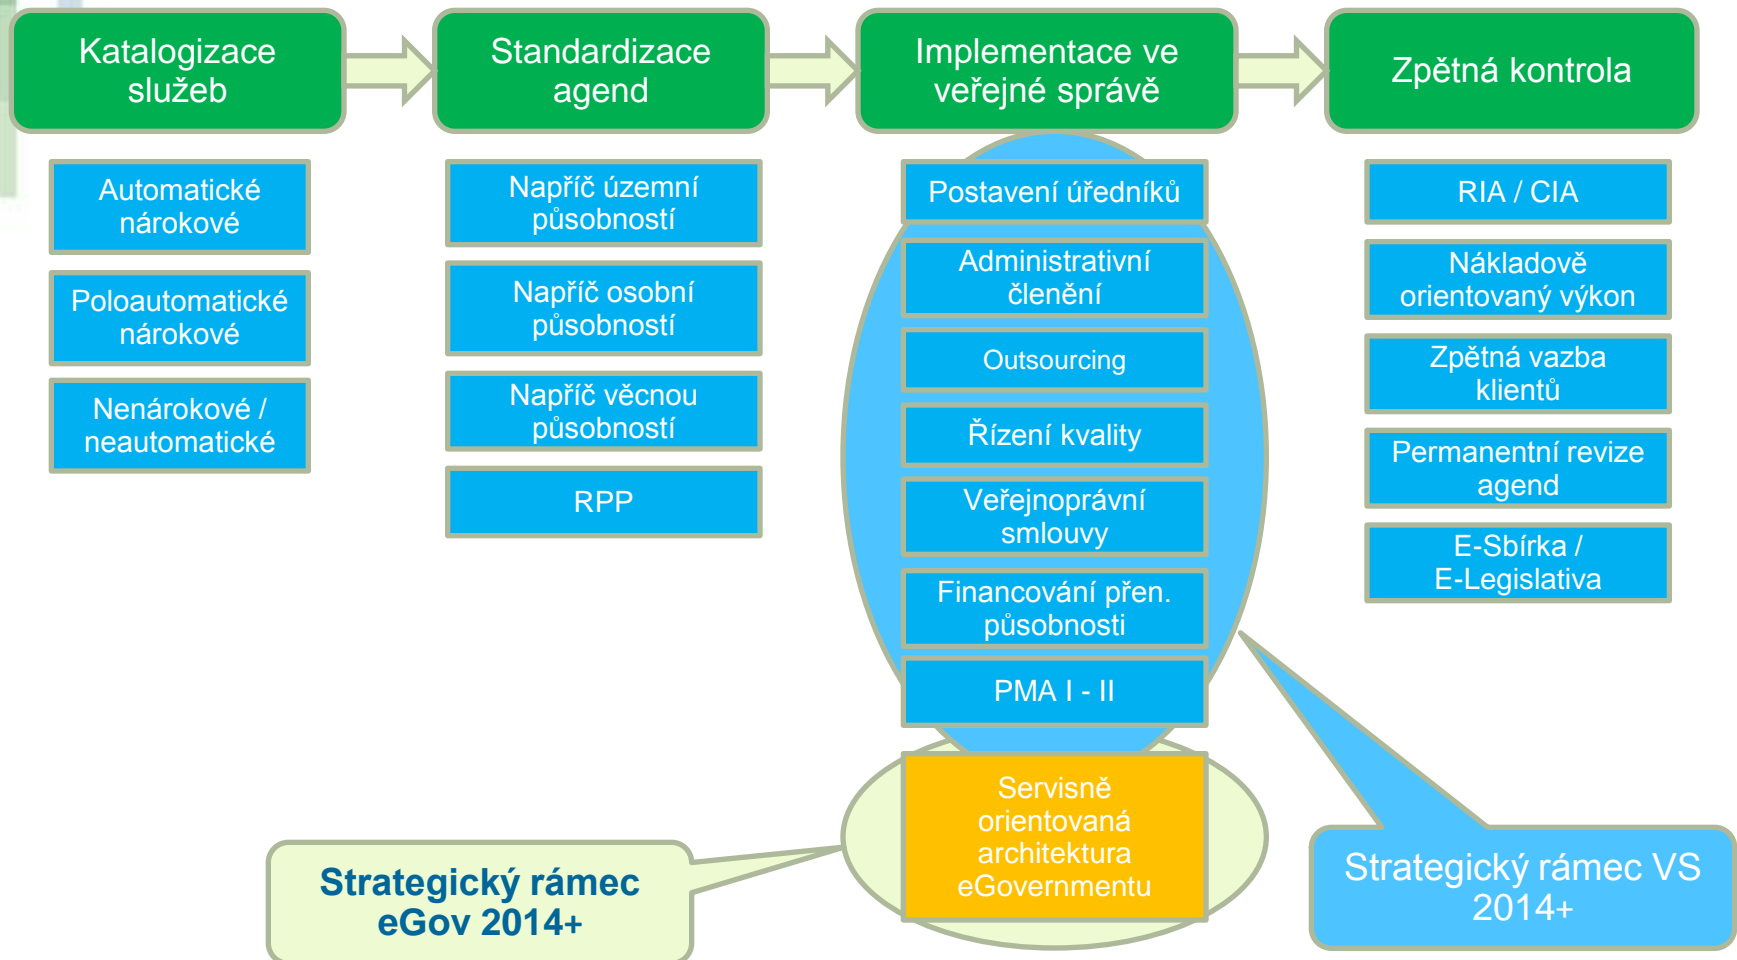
Katalogizace služeb

Standardizace agend

Implementace ve veřejné správě

Zpětná kontrola

Automatické nárokové

Poloautomatické nárokové

Nenárokové / neautomatické

Napříč územní působností

Napříč osobní působností

Napříč věcnou působností

RPP

Postavení úředníků

Administrativní členění

Outsourcing

Řízení kvality

Veřejnoprávní smlouvy

Financování přen. působnosti

PMA I - II

Servisně orientovaná architektura eGovernmentu

RIA / CIA

Nákladově orientovaný výkon

Zpětná vazba klientů

Permanentní revize agend

E-Sbírka / E-Legislativa

Strategický rámec eGov 2014+

Strategický rámec VS 2014+